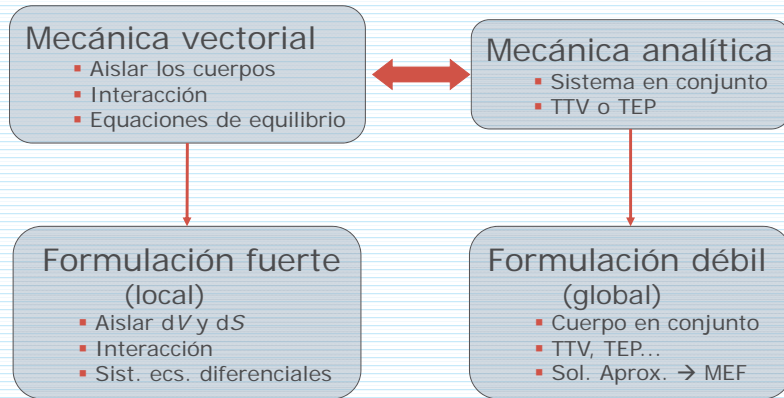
Mecánica vectorial
- Aislar los cuerpos
- Interacción
- Equaciones de equilibrio

Mecánica analítica
- Sistema en conjunto
- TTV o TEP

Formulación fuerte
(local)
- Aislar d$V$ y d$S$
- Interacción
- Sist. ecs. diferenciales

Formulación débil
(global)
- Cuerpo en conjunto
- TTV, TEP...
- Sol. Aprox. → MEF